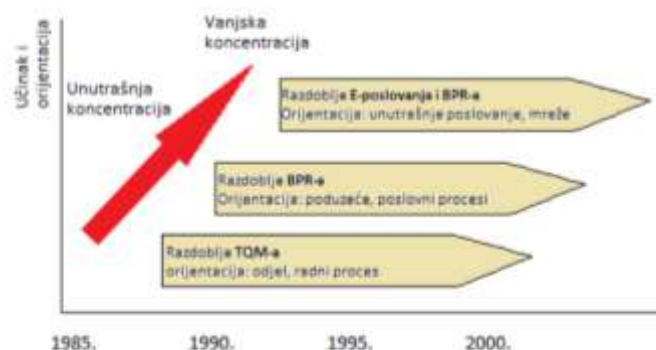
Učinak i orijentacija

Vanjska koncentracija

Unutrašnja koncentracija

Razdoblje E-poslovanja i BPR-a
Orijentacija: unutrašnje poslovanje, mreže

Razdoblje BPR-a
Orijentacija: poduzeće, poslovni procesi

Razdoblje TQM-a
orijentacija: odjel, radni proces

1985. 1990. 1995. 2000.